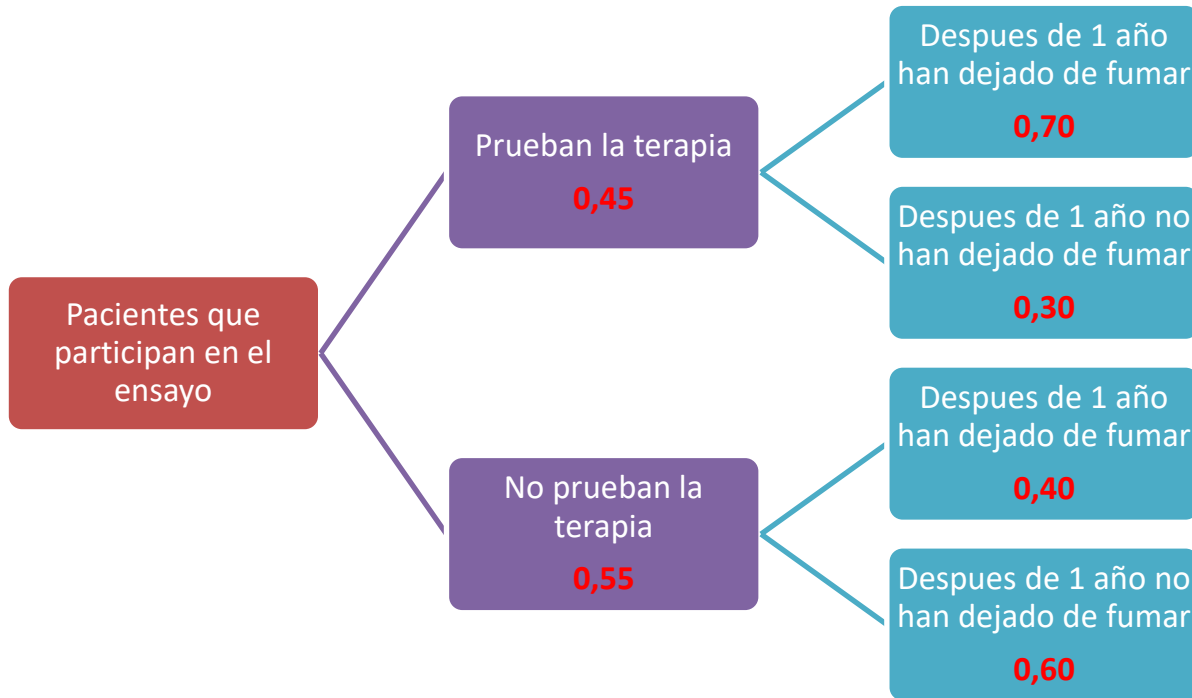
Pacientes que participan en el ensayo

Prueban la terapia
0,45

No prueban la terapia
0,55

Despues de 1 año han dejado de fumar
0,70

Despues de 1 año no han dejado de fumar
0,30

Despues de 1 año han dejado de fumar
0,40

Despues de 1 año no han dejado de fumar
0,60